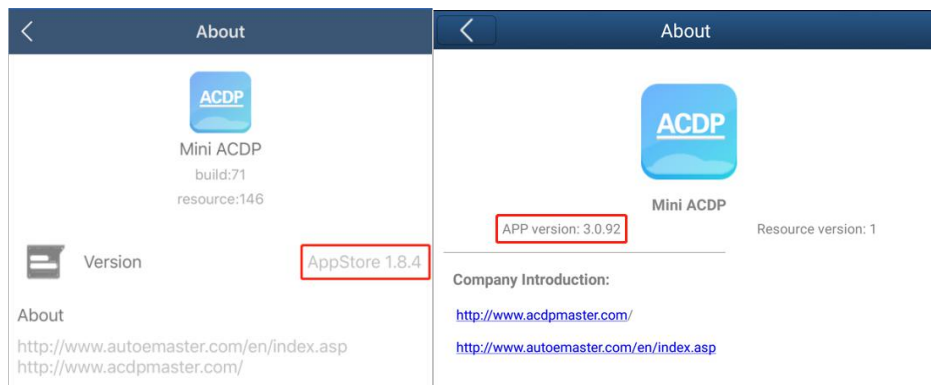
About

ACDP

Mini ACDP

build:71

resource:146

Version

AppStore 1.8.4

About

http://www.autoemaster.com/en/index.asp
http://www.acdpmaster.com/

About

ACDP

Mini ACDP

APP version: 3.0.92

Resource version: 1

Company Introduction:

http://www.acdpmaster.com/

http://www.autoemaster.com/en/index.asp